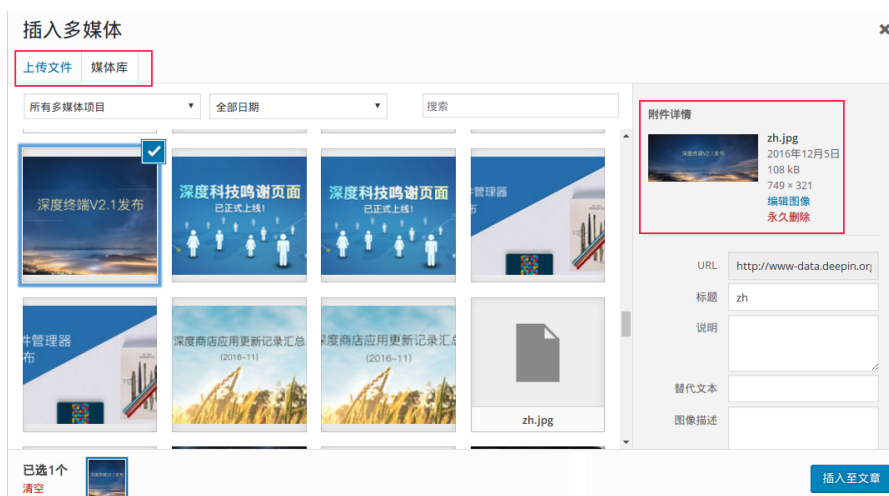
插入多媒体

上传文件 媒体库

所有多媒体项目 全部日期 搜索

深度终端V2.1发布

深度科技鸣谢页面
已正式上线!

深度科技鸣谢页面
已正式上线!

件管理器

件管理器
布

深度商店应用更新记录汇总
(2016-11)

深度商店应用更新记录汇总
(2016-11)

zh.jpg

附件详情
zh.jpg
2016年12月5日
108 kB
749 × 321
编辑图像
永久删除

URL http://www-data.deepin.org
标题 zh
说明
替代文本
图像描述

已选1个
清空

插入至文章